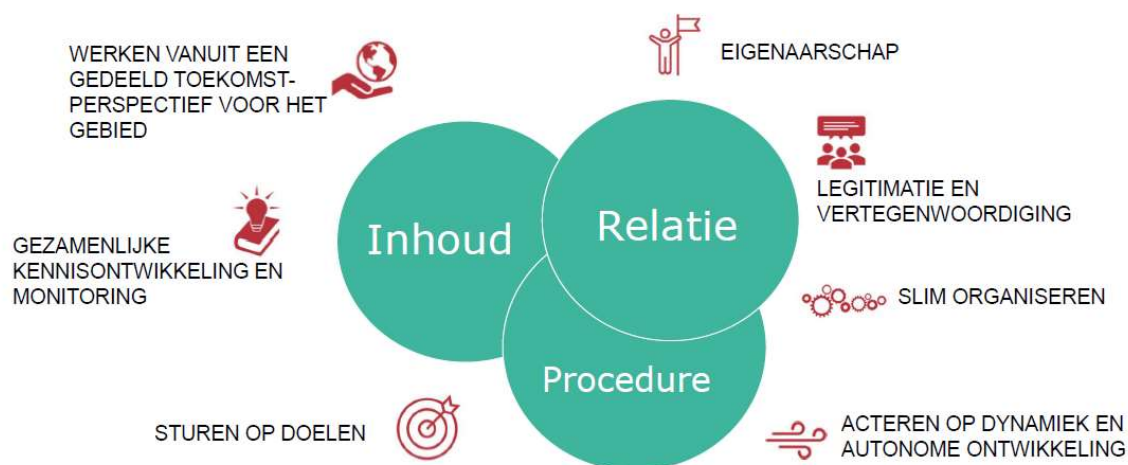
WERKEN VANUIT EEN GEDEELD TOEKOMST-PERSPECTIEF VOOR HET GEBIED

EIGENAARSCHAP

LEGITIMATIE EN VERTEGENWOORDIGING

GEZAMENLIJKE KENNISONTWIKKELING EN MONITORING

Inhoud

Relatie

Procedure

SLIM ORGANISEREN

STUREN OP DOELEN

ACTEREN OP DYNAMIEK EN AUTONOME ONTWIKKELING